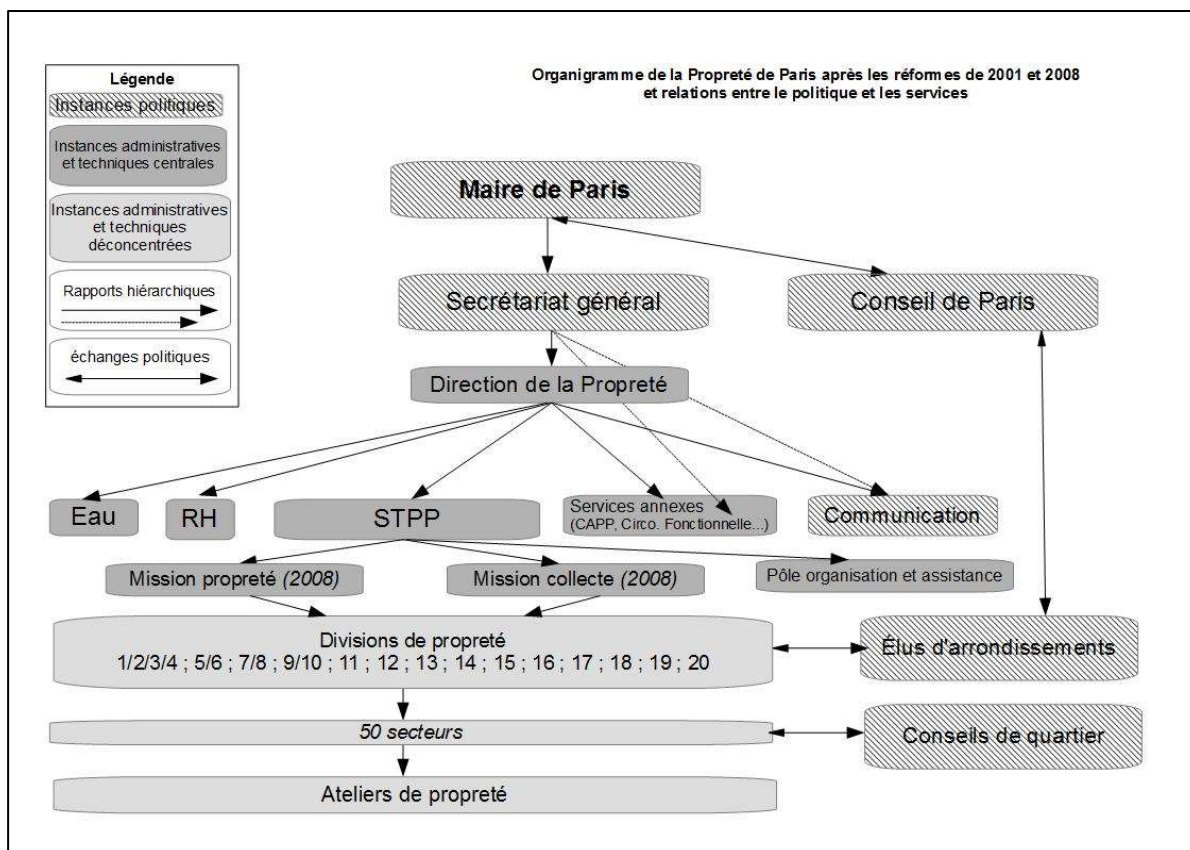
Légende
Instances politiques
Instances administratives et techniques centrales
Instances administratives et techniques déconcentrées
Rapports hiérarchiques
échanges politiques

Organigramme de la Propreté de Paris après les réformes de 2001 et 2008
et relations entre le politique et les services

Maire de Paris
Secrétariat général
Conseil de Paris
Direction de la Propreté
Eau
RH
STPP
Services annexes (CAPP, Circo. Fonctionnelle...)
Communication
Mission propreté *(2008)*
Mission collecte *(2008)*
Pôle organisation et assistance
Divisions de propreté
1/2/3/4 ; 5/6 ; 7/8 ; 9/10 ; 11 ; 12 ; 13 ; 14 ; 15 ; 16 ; 17 ; 18 ; 19 ; 20
Élus d'arrondissements
*50 secteurs*
Conseils de quartier
Ateliers de propreté